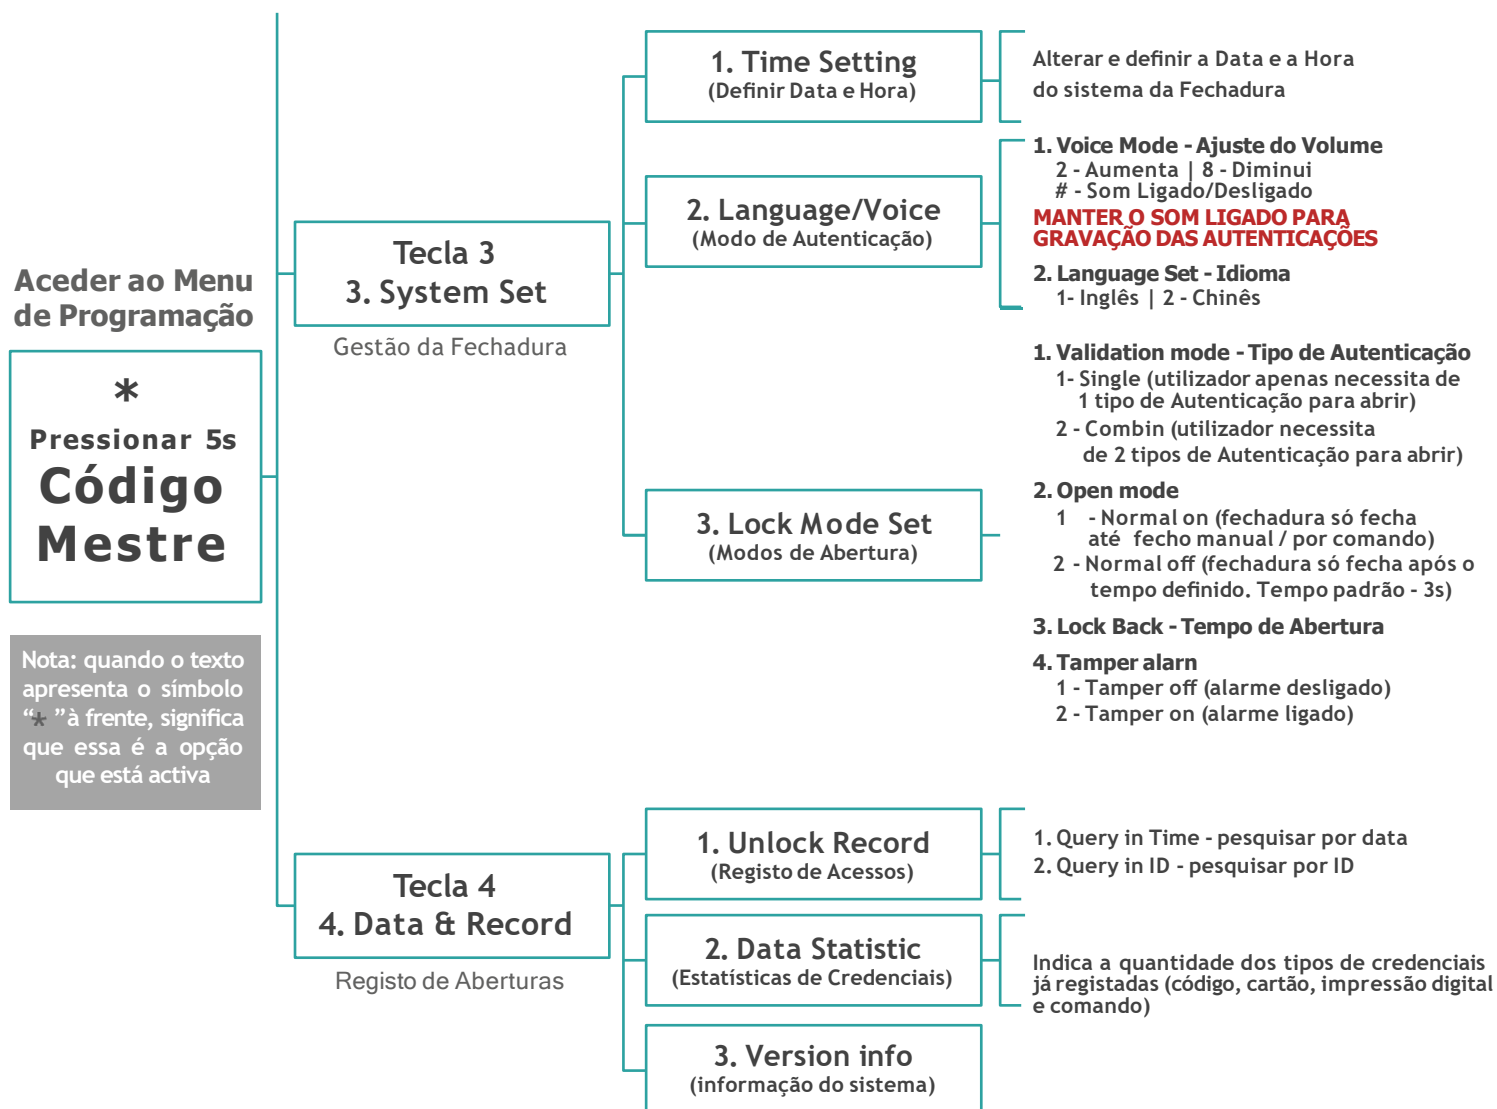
Aceder ao Menu de Programação

*
Pressionar 5s
Código Mestre

Nota: quando o texto apresenta o símbolo "* "à frente, significa que essa é a opção que está activa

Tecla 3
3. System Set
Gestão da Fechadura

1. Time Setting
(Definir Data e Hora)

Alterar e definir a Data e a Hora do sistema da Fechadura

2. Language/Voice
(Modo de Autenticação)

1. Voice Mode - Ajuste do Volume
2 - Aumenta | 8 - Diminui
# - Som Ligado/Desligado
MANTER O SOM LIGADO PARA GRAVAÇÃO DAS AUTENTICAÇÕES

2. Language Set - Idioma
1- Inglês | 2 - Chinês

3. Lock Mode Set
(Modos de Abertura)

1. Validation mode - Tipo de Autenticação
1- Single (utilizador apenas necessita de 1 tipo de Autenticação para abrir)
2 - Combin (utilizador necessita de 2 tipos de Autenticação para abrir)

2. Open mode
1 - Normal on (fechadura só fecha até fecho manual / por comando)
2 - Normal off (fechadura só fecha após o tempo definido. Tempo padrão - 3s)

3. Lock Back - Tempo de Abertura

4. Tamper alarn
1 - Tamper off (alarme desligado)
2 - Tamper on (alarme ligado)

Tecla 4
4. Data & Record
Registo de Aberturas

1. Unlock Record
(Registo de Acessos)

1. Query in Time - pesquisar por data
2. Query in ID - pesquisar por ID

2. Data Statistic
(Estatísticas de Credenciais)

Indica a quantidade dos tipos de credenciais já registadas (código, cartão, impressão digital e comando)

3. Version info
(informação do sistema)